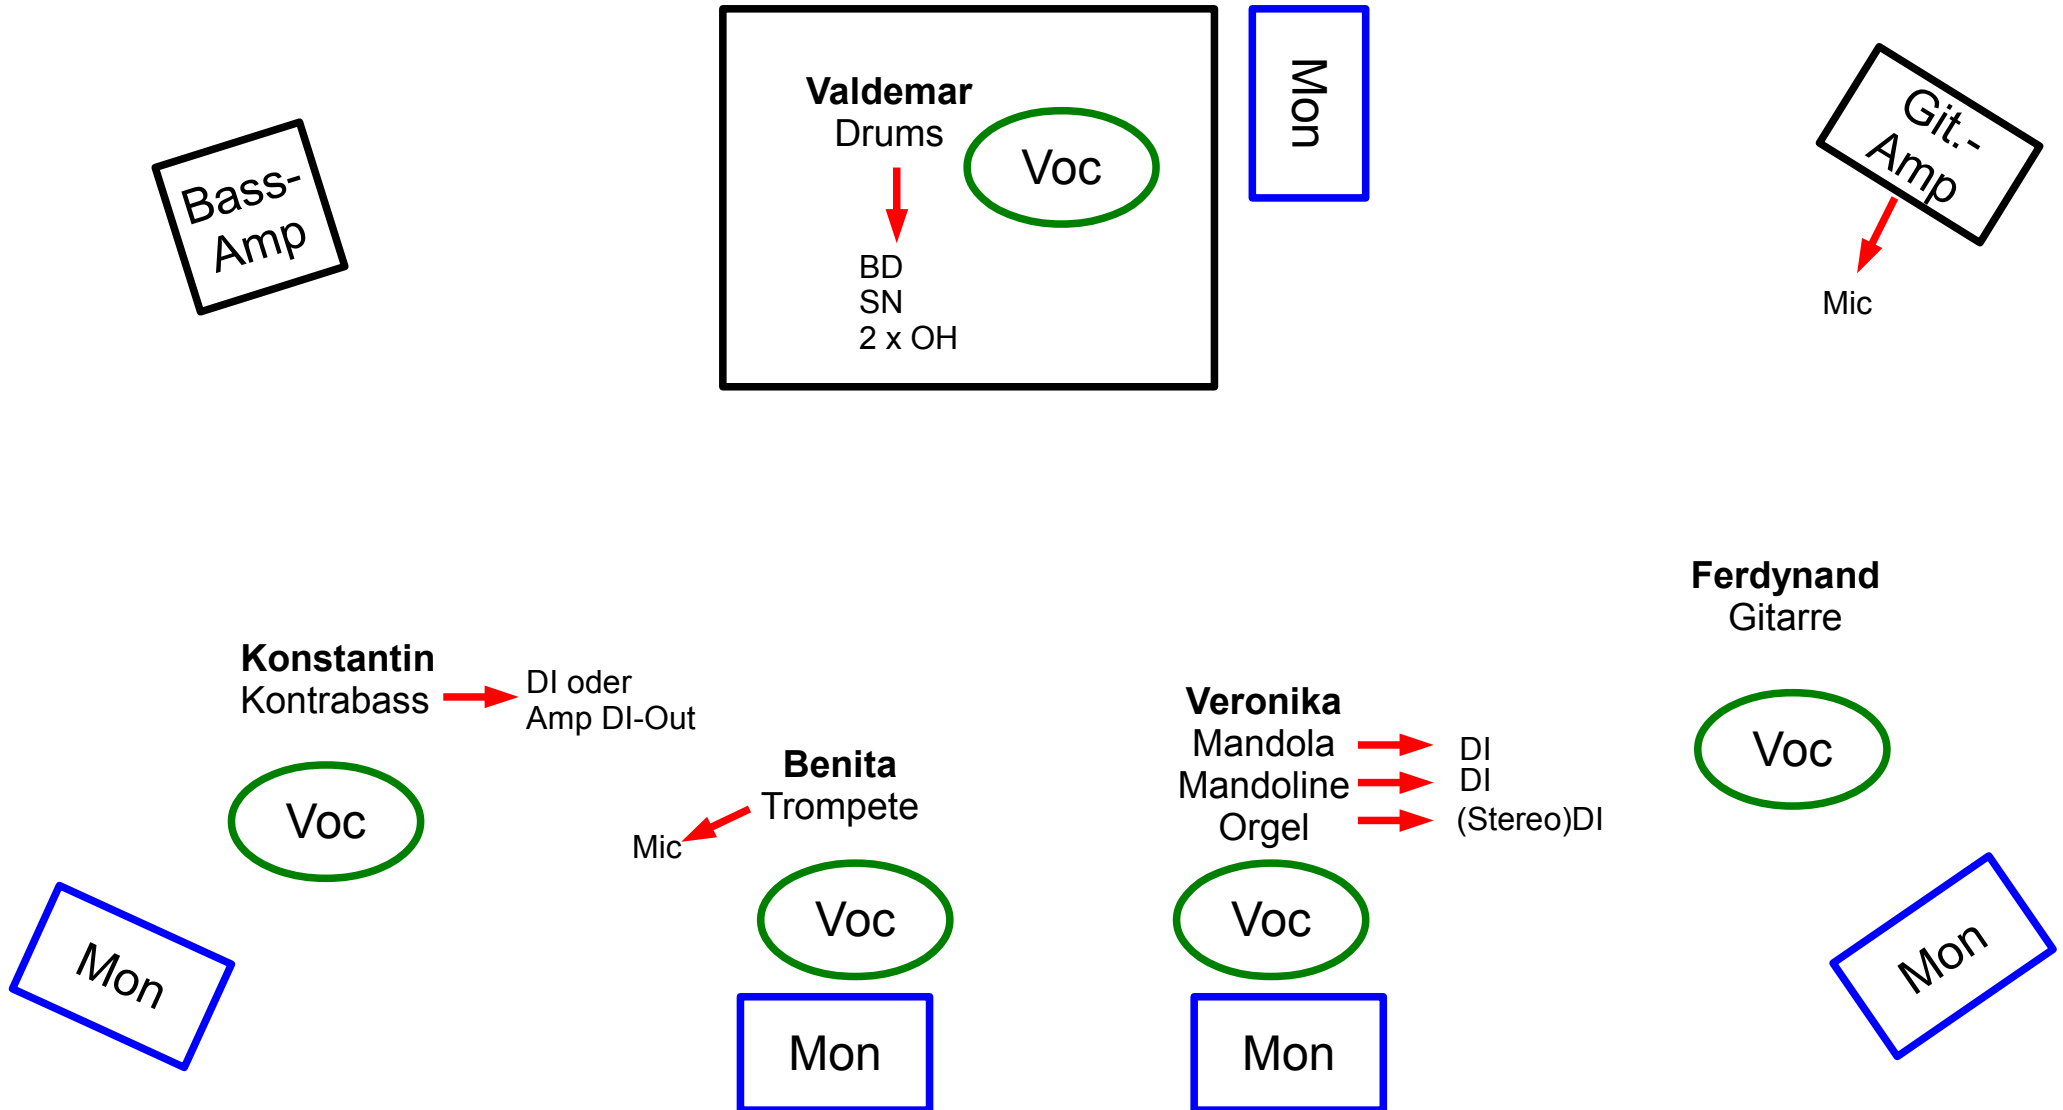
Bass-Amp

**Valdemar**
Drums

Voc

BD
SN
2 x OH

Mon

Git.-Amp

Mic

**Ferdynand**
Gitarre

**Konstantin**
Kontrabass

DI oder
Amp DI-Out

**Veronika**
Mandola
Mandoline
Orgel

DI
DI
(Stereo)DI

Voc

**Benita**
Trompete

Mic

Voc

Voc

Voc

Mon

Mon

Mon

Mon